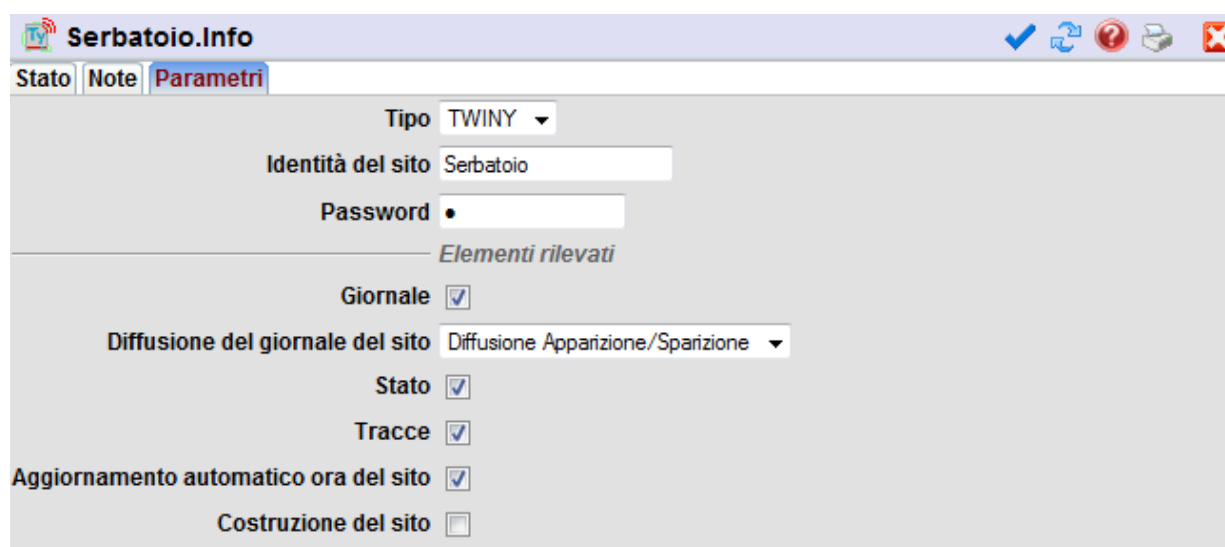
Serbatoio.Info

Stato Note Parametri

Tipo TWINY

Identità del sito Serbatoio

Password •

Elementi rilevati

Giornale

Diffusione del giornale del sito Diffusione Apparizione/Sparizione

Stato

Tracce

Aggiornamento automatico ora del sito

Costruzione del sito